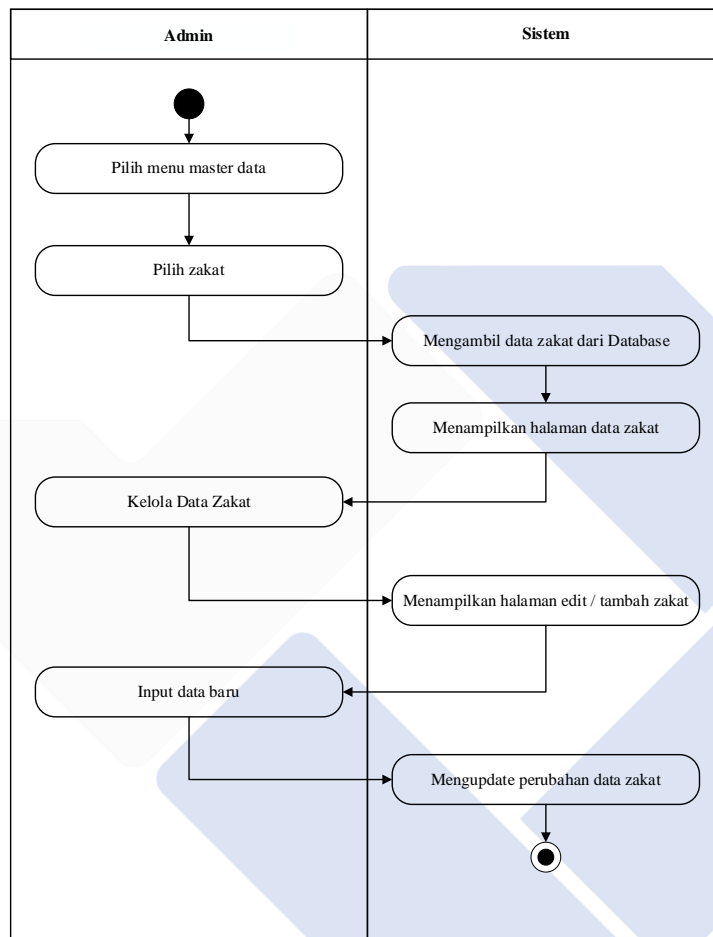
| Admin | Sistem |
|---|---|

Pilih menu master data

Pilih zakat

Mengambil data zakat dari Database

Menampilkan halaman data zakat

Kelola Data Zakat

Menampilkan halaman edit / tambah zakat

Input data baru

Mengupdate perubahan data zakat